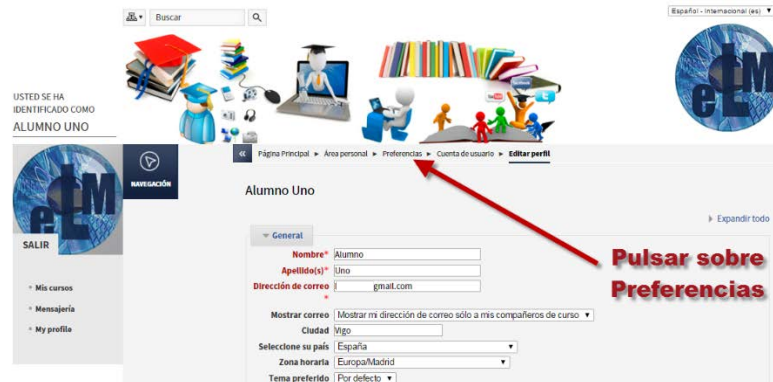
Buscar

Español - Internacional (es)

USTED SE HA IDENTIFICADO COMO
ALUMNO UNO

SALIR

Mis cursos
Mensajería
My profile

NAVEGACIÓN

Página Principal ► Área personal ► Preferencias ► Cuenta de usuario ► Editar perfil

Alumno Uno

Expandir todo

General

Nombre* Alumno
Apellido(s)* Uno
Dirección de correo* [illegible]gmail.com
Mostrar correo Mostrar mi dirección de correo sólo a mis compañeros de curso
Ciudad Vigo
Seleccione su país España
Zona horaria Europa/Madrid
Tema preferido Por defecto

Pulsar sobre Preferencias